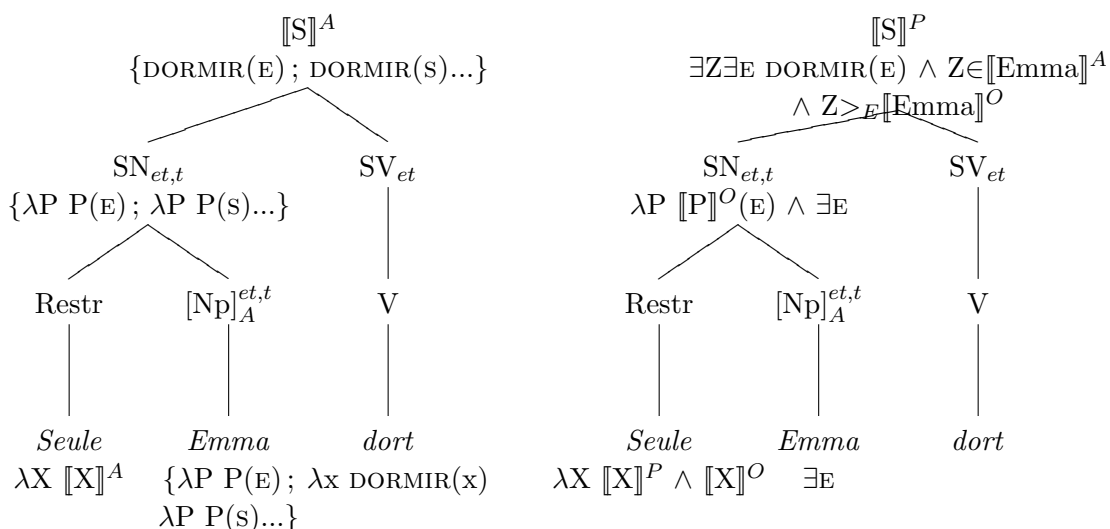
$[\![S]\!]^A$
{DORMIR(E) ; DORMIR(S)...}

$SN_{et,t}$
{$\lambda$P P(E) ; $\lambda$P P(S)...}

$SV_{et}$

Restr

$[Np]_A^{et,t}$

V

*Seule*
$\lambda$X $[\![X]\!]^A$

*Emma*
{$\lambda$P P(E) ; $\lambda$P P(S)...}

*dort*
$\lambda$x DORMIR(x)

$[\![S]\!]^P$
$\exists$Z$\exists$E DORMIR(E) $\wedge$ Z$\in [\![Emma]\!]^A$ $\wedge$ Z$>_E [\![Emma]\!]^O$

$SN_{et,t}$
$\lambda$P $[\![P]\!]^O$(E) $\wedge$ $\exists$E

$SV_{et}$

Restr

$[Np]_A^{et,t}$

V

*Seule*
$\lambda$X $[\![X]\!]^P \wedge [\![X]\!]^O$

*Emma*
$\exists$E

*dort*